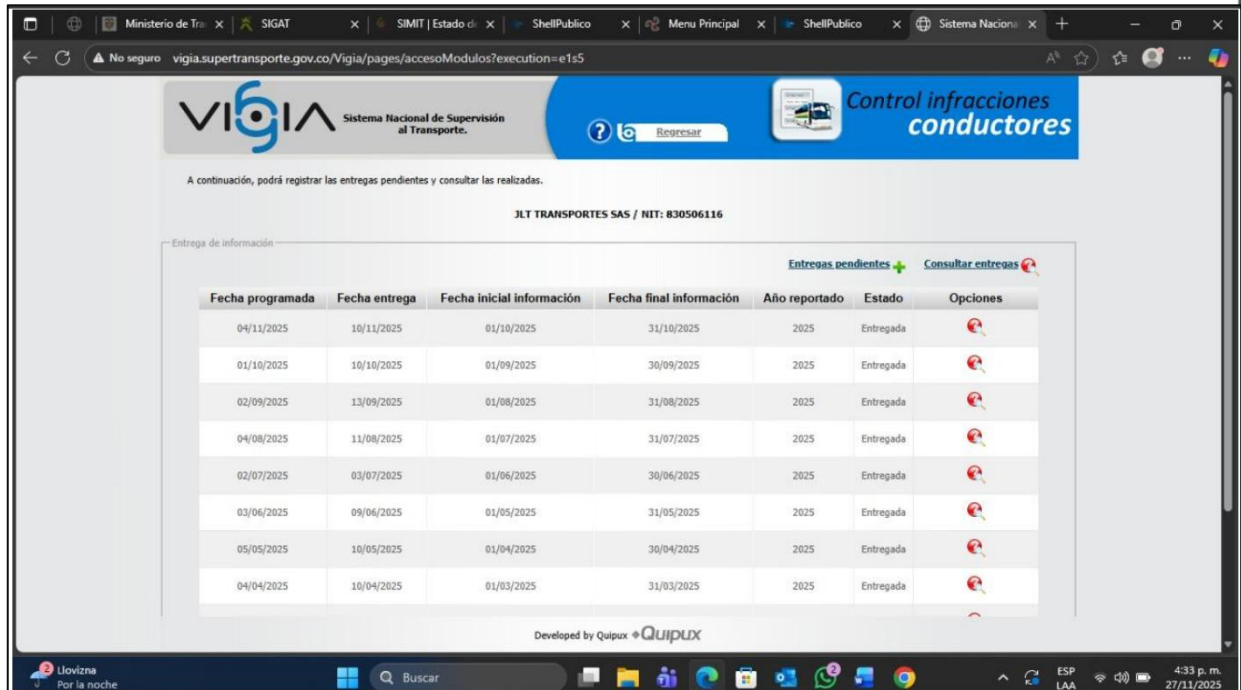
Ministerio de Tra | SIGAT | SIMIT | Estado de | ShellPublico | Menu Principal | ShellPublico | Sistema Naciona

No seguro vigia.supertransporte.gov.co/Vigia/pages/accesoModulos?execution=e1s5

VIGIA Sistema Nacional de Supervisión al Transporte.

Regresar

Control infracciones conductores

A continuación, podrá registrar las entregas pendientes y consultar las realizadas.

JLT TRANSPORTES SAS / NIT: 830506116

Entrega de información

Entregas pendientes Consultar entregas

| Fecha programada | Fecha entrega | Fecha inicial información | Fecha final información | Año reportado | Estado | Opciones |
|---|---|---|---|---|---|---|
| 04/11/2025 | 10/11/2025 | 01/10/2025 | 31/10/2025 | 2025 | Entregada | |
| 01/10/2025 | 10/10/2025 | 01/09/2025 | 30/09/2025 | 2025 | Entregada | |
| 02/09/2025 | 13/09/2025 | 01/08/2025 | 31/08/2025 | 2025 | Entregada | |
| 04/08/2025 | 11/08/2025 | 01/07/2025 | 31/07/2025 | 2025 | Entregada | |
| 02/07/2025 | 03/07/2025 | 01/06/2025 | 30/06/2025 | 2025 | Entregada | |
| 03/06/2025 | 09/06/2025 | 01/05/2025 | 31/05/2025 | 2025 | Entregada | |
| 05/05/2025 | 10/05/2025 | 01/04/2025 | 30/04/2025 | 2025 | Entregada | |
| 04/04/2025 | 10/04/2025 | 01/03/2025 | 31/03/2025 | 2025 | Entregada | |

Developed by Quipux QUIPUX

Llovizna
Por la noche

Buscar

ESP LAA 4:33 p. m. 27/11/2025